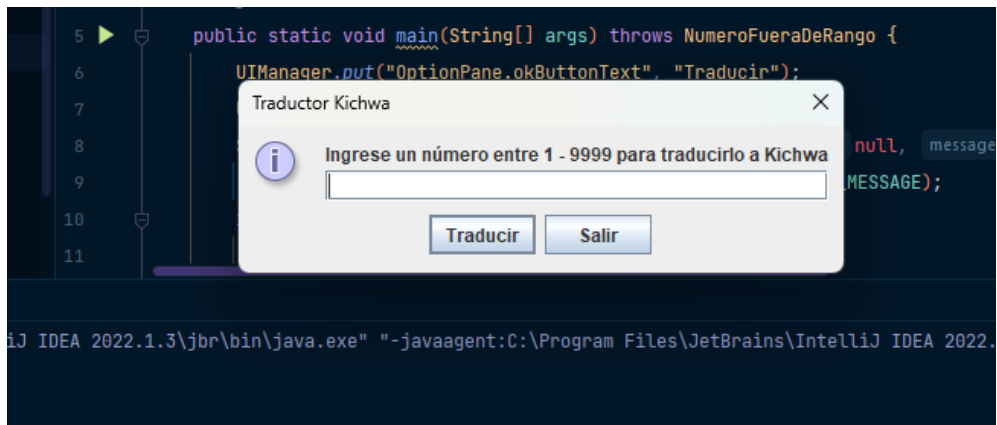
5 public static void main(String[] args) throws NumeroFueraDeRango {
6 UIManager.put("OptionPane.okButtonText", "Traducir");
7
8 null, message
9 MESSAGE);
10
11

Traductor Kichwa
Ingrese un número entre 1 - 9999 para traducirlo a Kichwa
Traducir Salir

iJ IDEA 2022.1.3\jbr\bin\java.exe" "-javaagent:C:\Program Files\JetBrains\IntelliJ IDEA 2022.